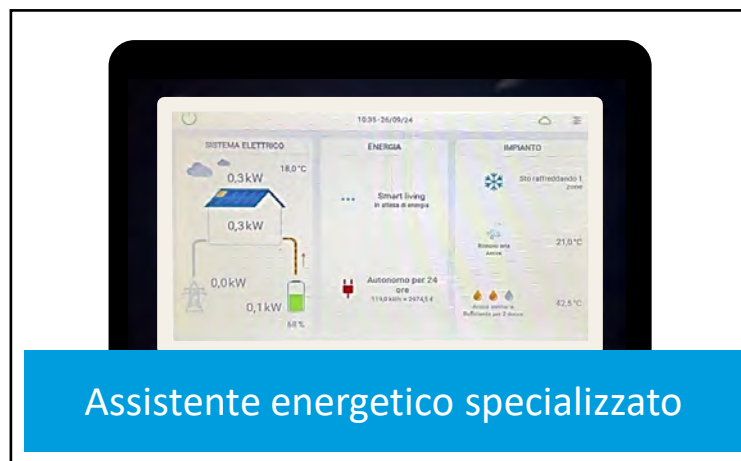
10:35 - 26/09/24

SISTEMA ELETTRICO

18,0°C

0,3kW

0,3kW

0,0kW

0,1kW

68 %

ENERGIA

Smart living
In attesa di energia

Autonomo per 24 ore
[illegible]

IMPIANTO

Sto raffreddando 1 zone

Ricambio aria
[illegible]

21,0°C

Acqua sanitaria
Sufficiente per 2 docce

42,5°C

Assistente energetico specializzato